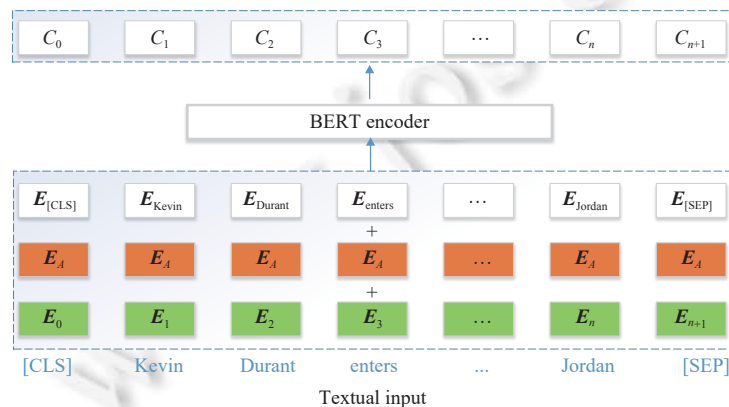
$C_0$ $C_1$ $C_2$ $C_3$ … $C_n$ $C_{n+1}$

BERT encoder

$\boldsymbol{E}_{\text{[CLS]}}$ $\boldsymbol{E}_{\text{Kevin}}$ $\boldsymbol{E}_{\text{Durant}}$ $\boldsymbol{E}_{\text{enters}}$ … $\boldsymbol{E}_{\text{Jordan}}$ $\boldsymbol{E}_{\text{[SEP]}}$

+

$\boldsymbol{E}_A$ $\boldsymbol{E}_A$ $\boldsymbol{E}_A$ $\boldsymbol{E}_A$ … $\boldsymbol{E}_A$ $\boldsymbol{E}_A$

+

$\boldsymbol{E}_0$ $\boldsymbol{E}_1$ $\boldsymbol{E}_2$ $\boldsymbol{E}_3$ … $\boldsymbol{E}_n$ $\boldsymbol{E}_{n+1}$

[CLS] Kevin Durant enters ... Jordan [SEP]

Textual input